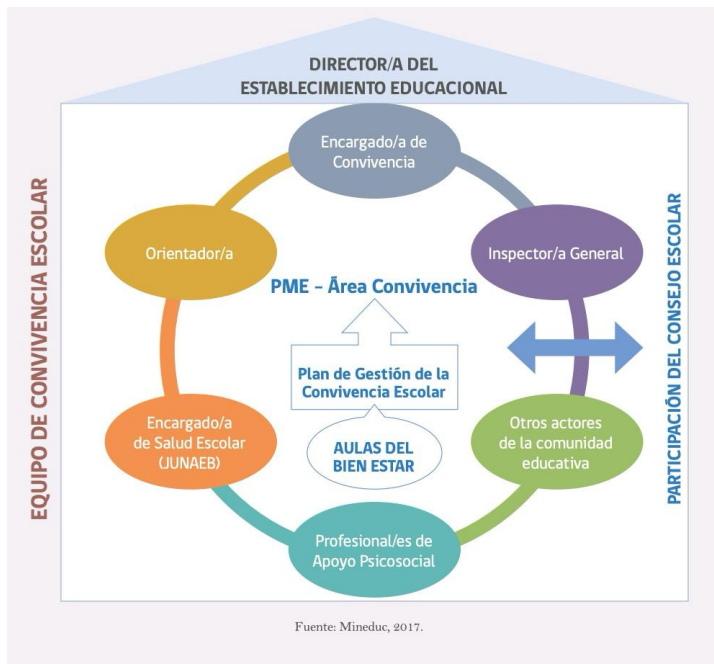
DIRECTOR/A DEL ESTABLECIMIENTO EDUCACIONAL

EQUIPO DE CONVIVENCIA ESCOLAR

Encargado/a de Convivencia

Inspector/a General

Orientador/a

PME – Área Convivencia

Plan de Gestión de la Convivencia Escolar

AULAS DEL BIEN ESTAR

Encargado/a de Salud Escolar (JUNAEB)

Otros actores de la comunidad educativa

Profesional/es de Apoyo Psicosocial

PARTICIPACIÓN DEL CONSEJO ESCOLAR

Fuente: Mineduc, 2017.